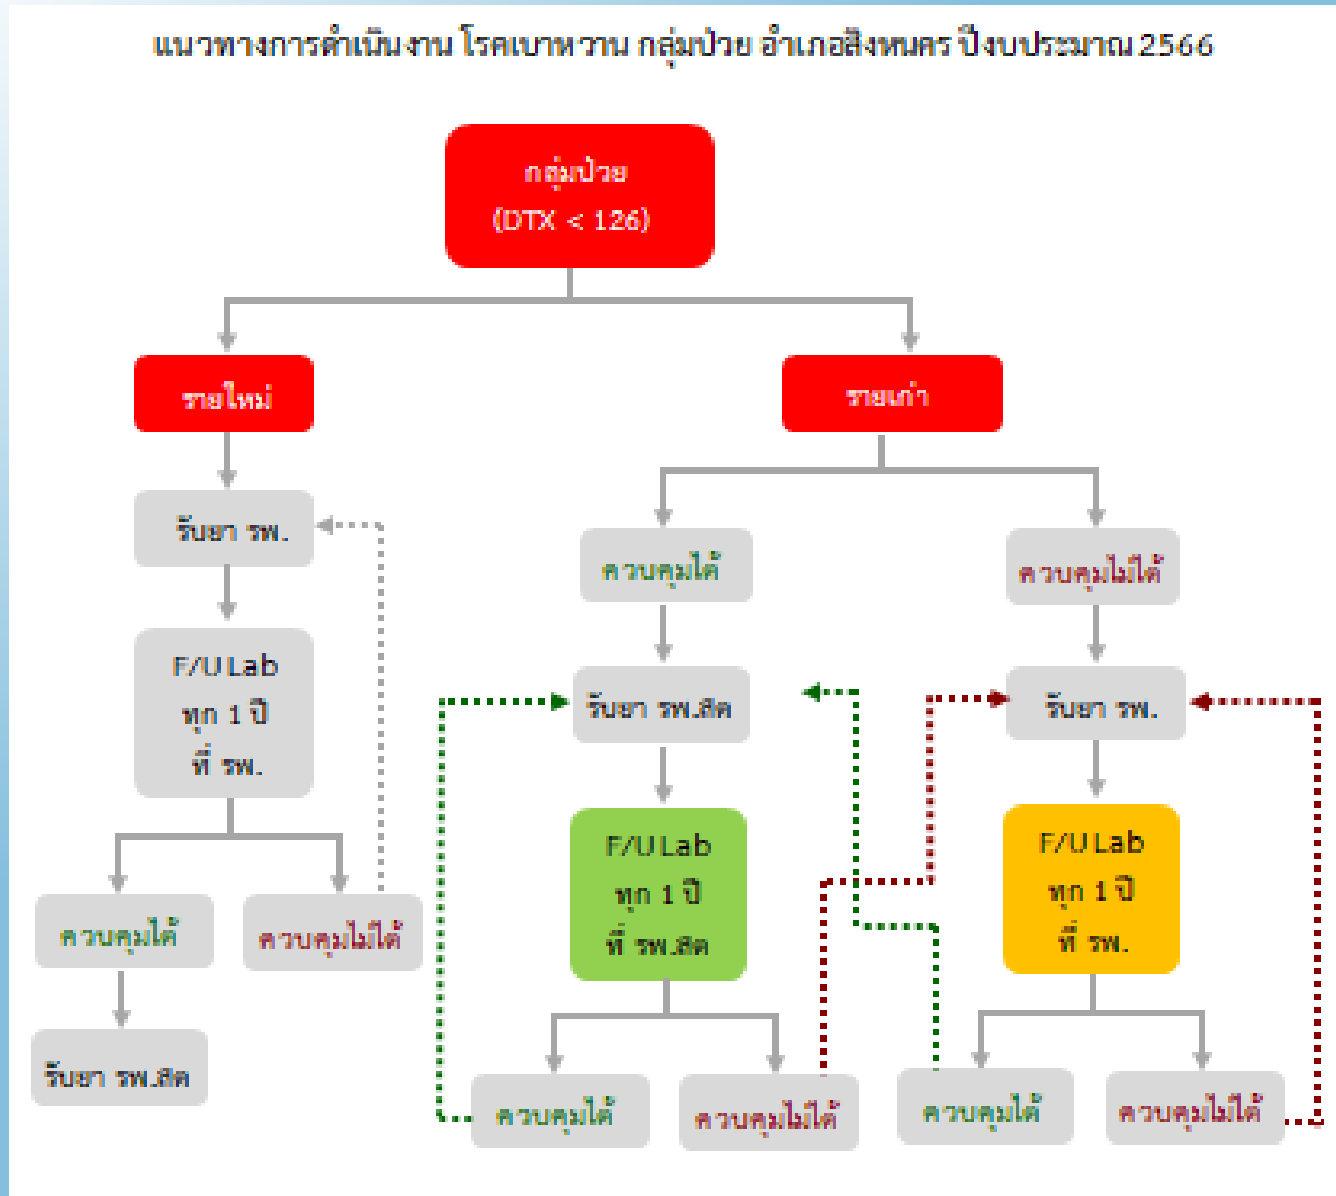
แนวทางการดำเนินงาน โรคเบาหวาน กลุ่มป่วย อำเภอสิงหนคร ปีงบประมาณ 2566

กลุ่มป่วย
(DTX < 126)

รายใหม่

รายเก่า

รับยา รพ.

F/U Lab
ทุก 1 ปี
ที่ รพ.

ควบคุมได้

ควบคุมไม่ได้

รับยา รพ.สต

ควบคุมได้

ควบคุมไม่ได้

รับยา รพ.สต

F/U Lab
ทุก 1 ปี
ที่ รพ.สต

ควบคุมได้

ควบคุมไม่ได้

รับยา รพ.

F/U Lab
ทุก 1 ปี
ที่ รพ.

ควบคุมได้

ควบคุมไม่ได้